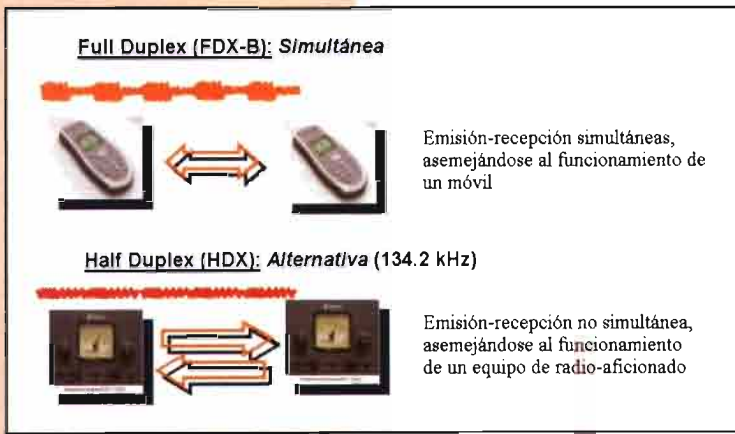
Full Duplex (FDX-B): Simultánea

Emisión-recepción simultáneas, asemejándose al funcionamiento de un móvil

Half Duplex (HDX): Alternativa (134.2 kHz)

Emisión-recepción no simultánea, asemejándose al funcionamiento de un equipo de radio-aficionado